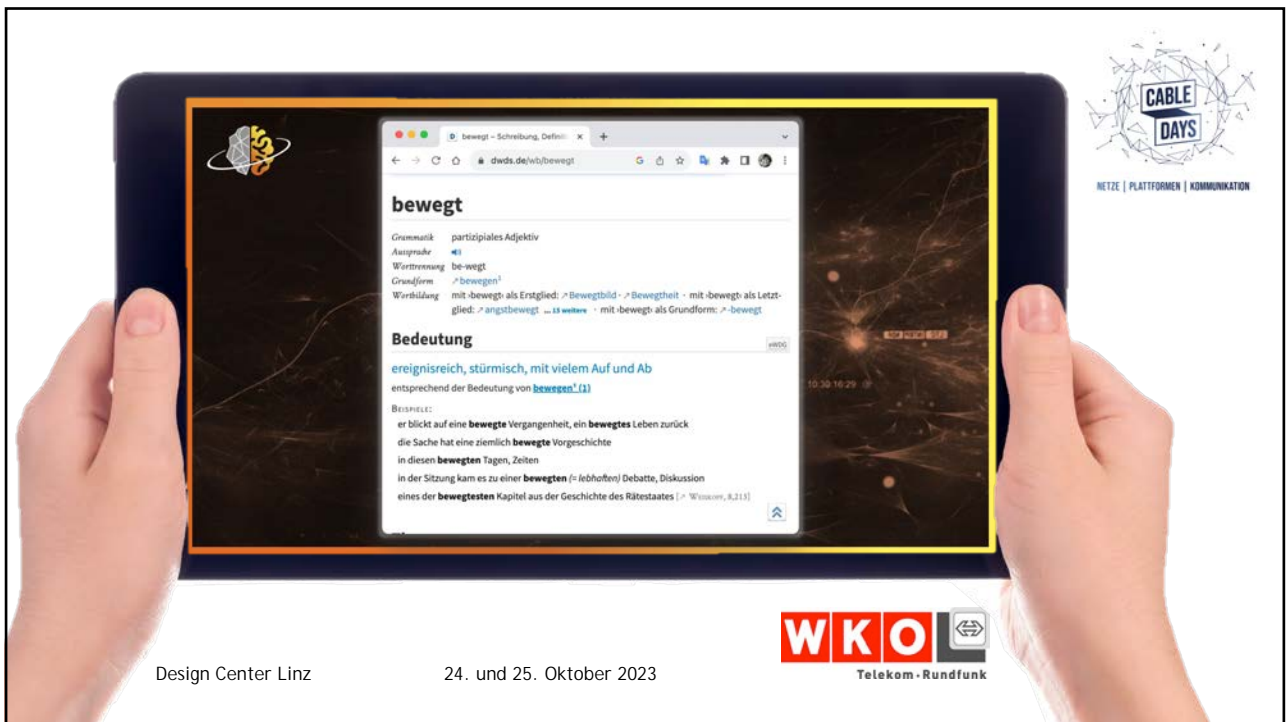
CABLE DAYS
NETZE | PLATTFORMEN | KOMMUNIKATION

bewegt – Schreibung, Definiti ×
dwds.de/wb/bewegt

bewegt

Grammatik partizipiales Adjektiv
Aussprache
Worttrennung be-wegt
Grundform ↗bewegen¹
Wortbildung mit ›bewegt‹ als Erstglied: ↗Bewegtbild · ↗Bewegtheit · mit ›bewegt‹ als Letztglied: ↗angstbewegt ... 15 weitere · mit ›bewegt‹ als Grundform: ↗-bewegt

Bedeutung
eWDG

ereignisreich, stürmisch, mit vielem Auf und Ab
entsprechend der Bedeutung von bewegen¹ (1)

Beispiele:
er blickt auf eine **bewegte** Vergangenheit, ein **bewegtes** Leben zurück
die Sache hat eine ziemlich **bewegte** Vorgeschichte
in diesen **bewegten** Tagen, Zeiten
in der Sitzung kam es zu einer **bewegten** (= lebhaften) Debatte, Diskussion
eines der **bewegtesten** Kapitel aus der Geschichte des Rätestaates [↗ Weinert, 8,213]

10:30:16:29

WKO
Telekom · Rundfunk

Design Center Linz
24. und 25. Oktober 2023